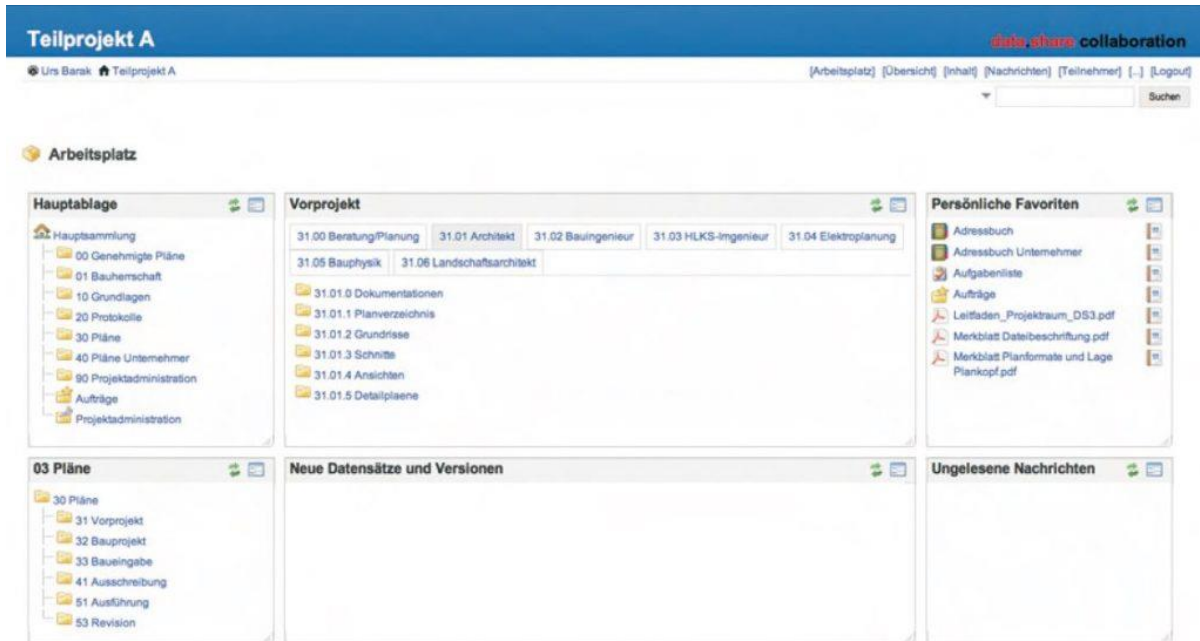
Teilprojekt A

data.share collaboration

Urs Barak Teilprojekt A

[Arbeitsplatz] [Übersicht] [Inhalt] [Nachrichten] [Teilnehmer] [...] [Logout]

Suchen

Arbeitsplatz

Hauptablage

Hauptsammlung
00 Genehmigte Pläne
01 Bauherrschaft
10 Grundlagen
20 Protokolle
30 Pläne
40 Pläne Unternehmer
90 Projektadministration
Aufträge
Projektadministration

Vorprojekt

31.00 Beratung/Planung
31.01 Architekt
31.02 Bauingenieur
31.03 HLKS-Ingenieur
31.04 Elektroplanung
31.05 Bauphysik
31.06 Landschaftsarchitekt

31.01.0 Dokumentationen
31.01.1 Planverzeichnis
31.01.2 Grundrisse
31.01.3 Schnitte
31.01.4 Ansichten
31.01.5 Detailplaene

Persönliche Favoriten

Adressbuch
Adressbuch Unternehmer
Aufgabenliste
Aufträge
Leitfaden_Projektraum_DS3.pdf
Merkblatt Dateibeschriftung.pdf
Merkblatt Planformate und Lage Plankopf.pdf

03 Pläne

30 Pläne
31 Vorprojekt
32 Bauprojekt
33 Baueingabe
41 Ausschreibung
51 Ausführung
53 Revision

Neue Datensätze und Versionen

Ungelesene Nachrichten